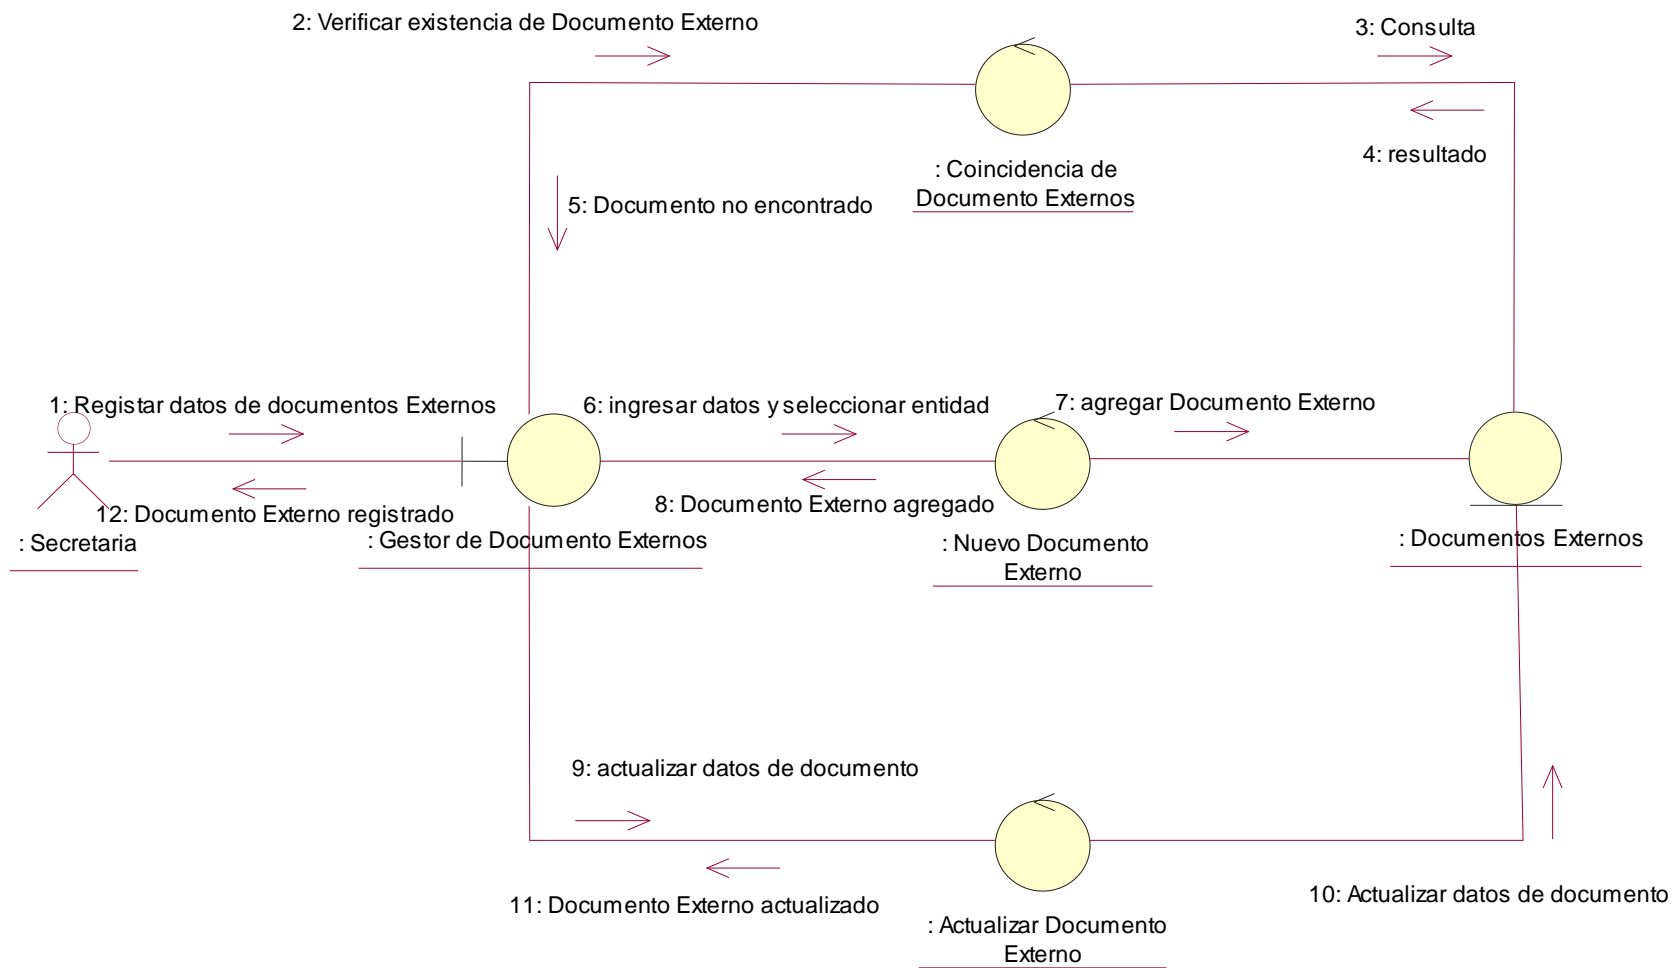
2: Verificar existencia de Documento Externo

3: Consulta

4: resultado

: Coincidencia de Documento Externos

5: Documento no encontrado

1: Registar datos de documentos Externos

6: ingresar datos y seleccionar entidad

7: agregar Documento Externo

12: Documento Externo registrado

8: Documento Externo agregado

: Secretaria

: Gestor de Documento Externos

: Nuevo Documento Externo

: Documentos Externos

9: actualizar datos de documento

11: Documento Externo actualizado

10: Actualizar datos de documento

: Actualizar Documento Externo